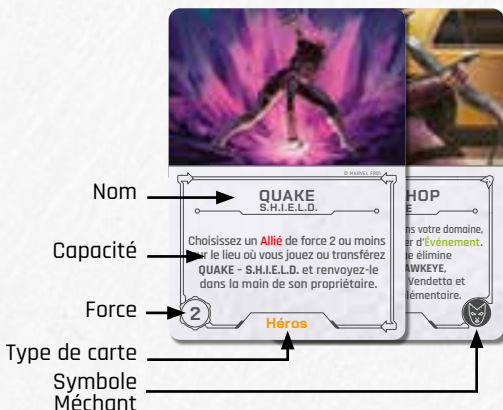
© MARVEL FBEX

Nom

QUAKE
S.H.I.E.L.D.

Capacité

Choisissez un Allié de force 2 ou moins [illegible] le lieu où vous jouez ou transférez QUAKE - S.H.I.E.L.D. et renvoyez-le dans la main de son propriétaire.

Force

2

Héros

Type de carte

Symbole
Méchant

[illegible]HOP
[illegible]E

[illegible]ns votre domaine, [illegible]er d'Événement. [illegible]e élimine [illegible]AWKEYE, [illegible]Vendetta et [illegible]émentaire.